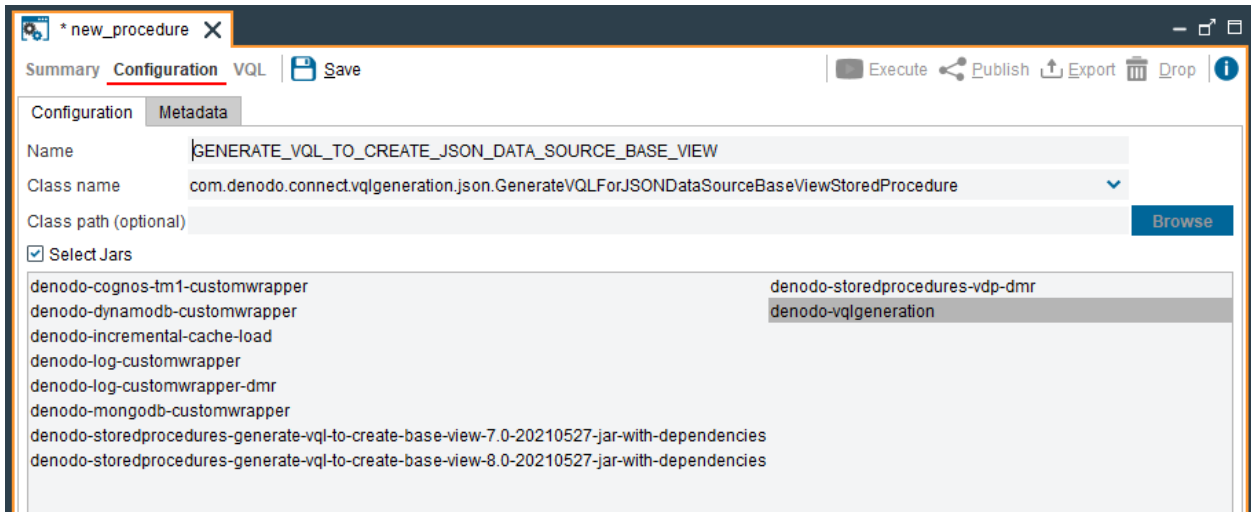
* new_procedure

Summary Configuration VQL Save

Execute Publish Export Drop

Configuration Metadata

Name GENERATE_VQL_TO_CREATE_JSON_DATA_SOURCE_BASE_VIEW

Class name com.denodo.connect.vqlgeneration.json.GenerateVQLForJSONDataSourceBaseViewStoredProcedure

Class path (optional) Browse

Select Jars

denodo-cognos-tm1-customwrapper
denodo-dynamodb-customwrapper
denodo-incremental-cache-load
denodo-log-customwrapper
denodo-log-customwrapper-dmr
denodo-mongodb-customwrapper
denodo-storedprocedures-generate-vql-to-create-base-view-7.0-20210527-jar-with-dependencies
denodo-storedprocedures-generate-vql-to-create-base-view-8.0-20210527-jar-with-dependencies

denodo-storedprocedures-vdp-dmr
denodo-vqlgeneration